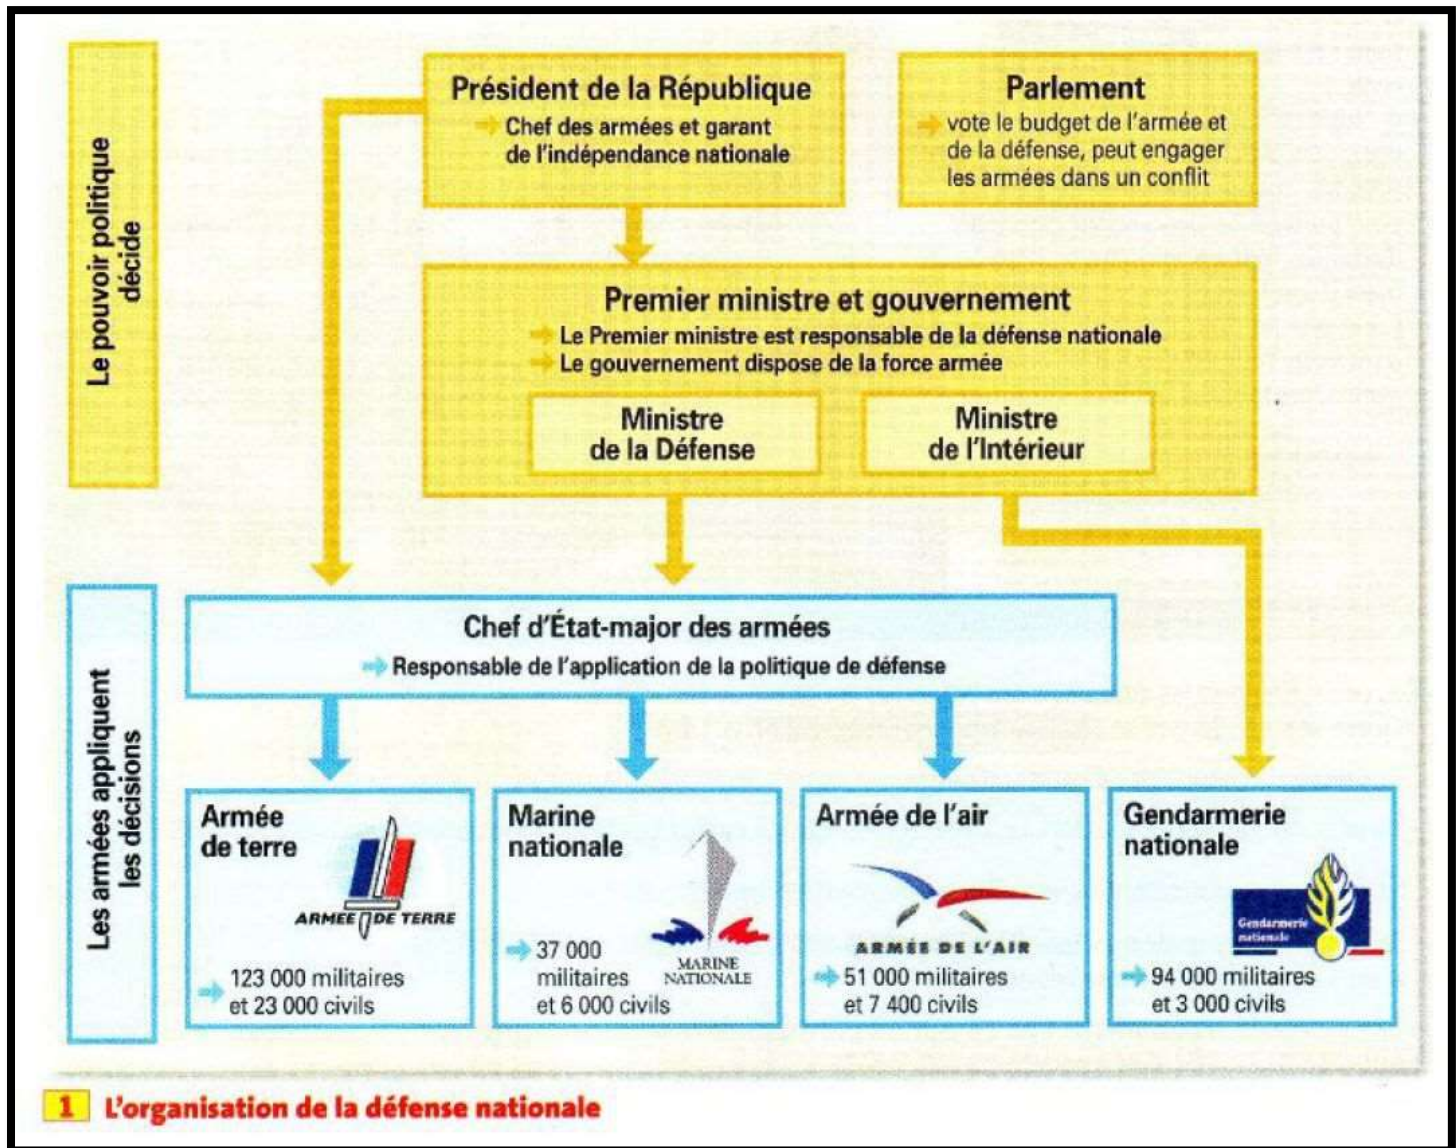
Le pouvoir politique décide

Président de la République
Chef des armées et garant de l'indépendance nationale

Parlement
vote le budget de l'armée et de la défense, peut engager les armées dans un conflit

Premier ministre et gouvernement
Le Premier ministre est responsable de la défense nationale
Le gouvernement dispose de la force armée

Ministre de la Défense

Ministre de l'Intérieur

Les armées appliquent les décisions

Chef d'État-major des armées
Responsable de l'application de la politique de défense

Armée de terre
ARMÉE DE TERRE
123 000 militaires et 23 000 civils

Marine nationale
37 000 militaires et 6 000 civils
MARINE NATIONALE

Armée de l'air
ARMÉE DE L'AIR
51 000 militaires et 7 400 civils

Gendarmerie nationale
Gendarmerie nationale
94 000 militaires et 3 000 civils

1 L'organisation de la défense nationale